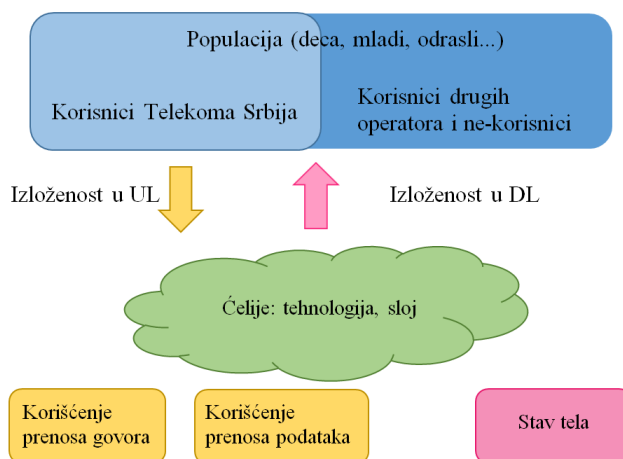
Populacija (deca, mladi, odrasli...)

Korisnici Telekoma Srbija

Korisnici drugih operatora i ne-korisnici

Izloženost u UL

Izloženost u DL

Ćelije: tehnologija, sloj

Korišćenje prenosa govora

Korišćenje prenosa podataka

Stav tela